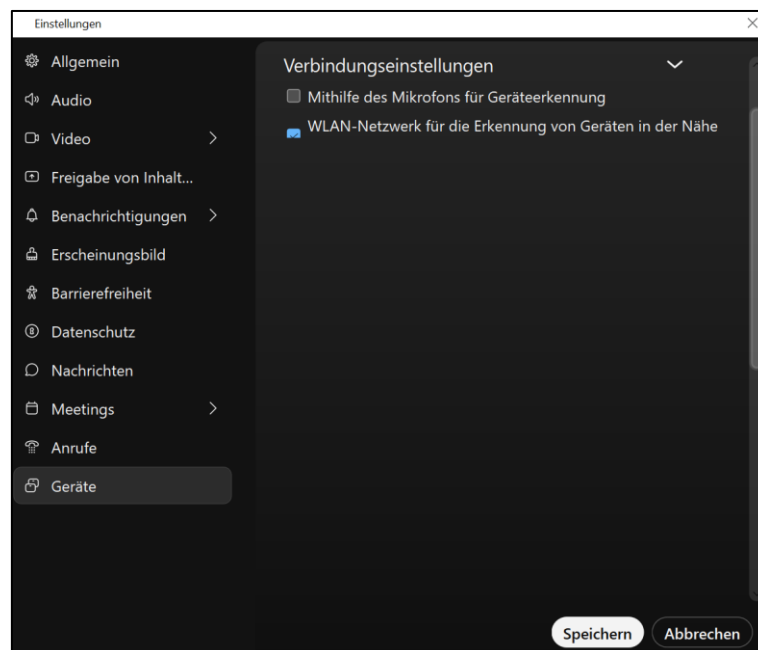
Einstellungen

Allgemein
Audio
Video
Freigabe von Inhalt...
Benachrichtigungen
Erscheinungsbild
Barrierefreiheit
Datenschutz
Nachrichten
Meetings
Anrufe
Geräte

Verbindungseinstellungen

Mithilfe des Mikrofons für Geräteerkennung

WLAN-Netzwerk für die Erkennung von Geräten in der Nähe

Speichern
Abbrechen